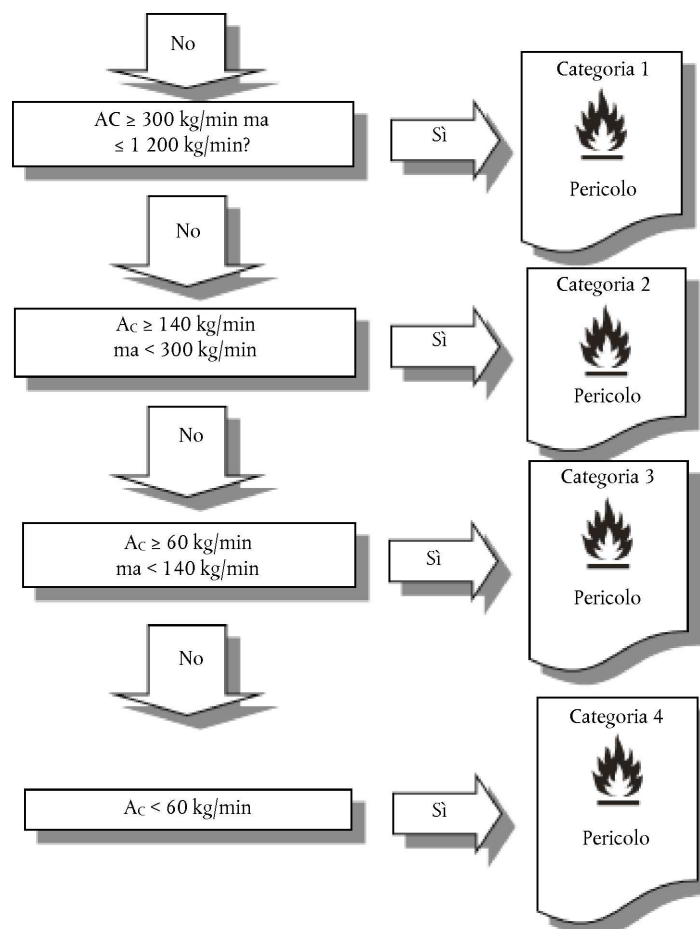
No

AC ≥ 300 kg/min ma ≤ 1 200 kg/min?

Sì

Categoria 1

Pericolo

No

$A_C$ ≥ 140 kg/min ma < 300 kg/min

Sì

Categoria 2

Pericolo

No

$A_C$ ≥ 60 kg/min ma < 140 kg/min

Sì

Categoria 3

Pericolo

No

$A_C$ < 60 kg/min

Sì

Categoria 4

Pericolo